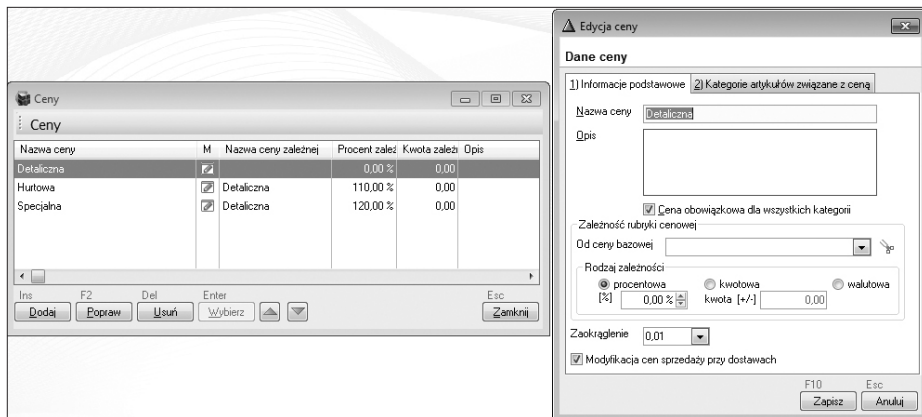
Ceny

Ceny

| Nazwa ceny | M | Nazwa ceny zależnej | Procent zależ | Kwota zależn | Opis |
|---|---|---|---|---|---|
| Detaliczna | | | 0,00 % | 0,00 | |
| Hurtowa | | Detaliczna | 110,00 % | 0,00 | |
| Specjalna | | Detaliczna | 120,00 % | 0,00 | |

Ins Dodaj F2 Popraw Del Usuń Enter Wybierz Esc Zamknij

Edycja ceny

Dane ceny

1) Informacje podstawowe 2) Kategorie artykułów związane z ceną

Nazwa ceny Detaliczna

Opis

Cena obowiązkowa dla wszystkich kategorii

Zależność rubryki cenowej

Od ceny bazowej

Rodzaj zależności

procentowa kwotowa walutowa

[%] 0,00 % kwota [+/-] 0,00

Zaokrąglenie 0,01

Modyfikacja cen sprzedaży przy dostawach

F10 Zapisz Esc Anuluj